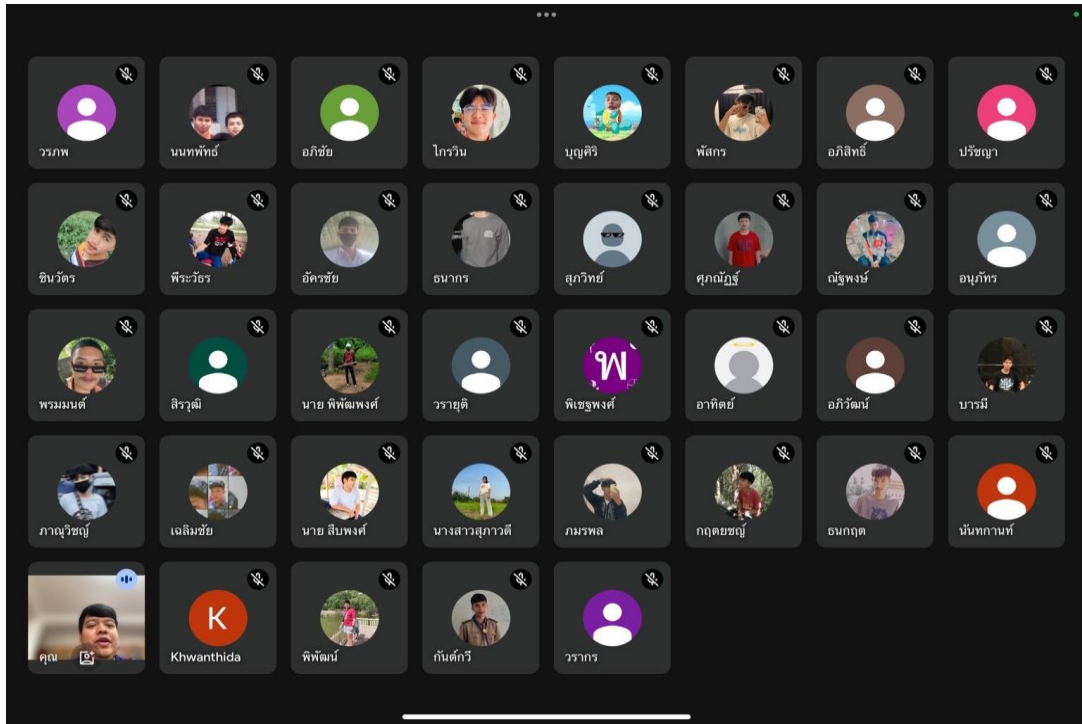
วรภพ
นนทพัทธ์
อภิชัย
ไกรวิน
บุญศิริ
พัสกร
อภิสิทธิ์
ปรัชญา

ชินวัตร
พีระวัธร
อัครชัย
ธนากร
สุภวิทย์
ศุภณัฏฐ์
ณัฐพงษ์
อนุภัทร

พรมมนต์
สิรวุฒิ
นาย พิพัฒพงศ์
วรายุติ
W
พิเชฐพงศ์
อาทิตย์
อภิวัฒน์
บารมี

ภาณุวิชญ์
เฉลิมชัย
นาย สิบพงศ์
นางสาวสุภาวดี
ภมรพล
กฤตยชญ์
ธนกฤต
นันทกานท์

คุณ
K
Khwanthida
พิพัฒน์
กันต์กวี
วรากร